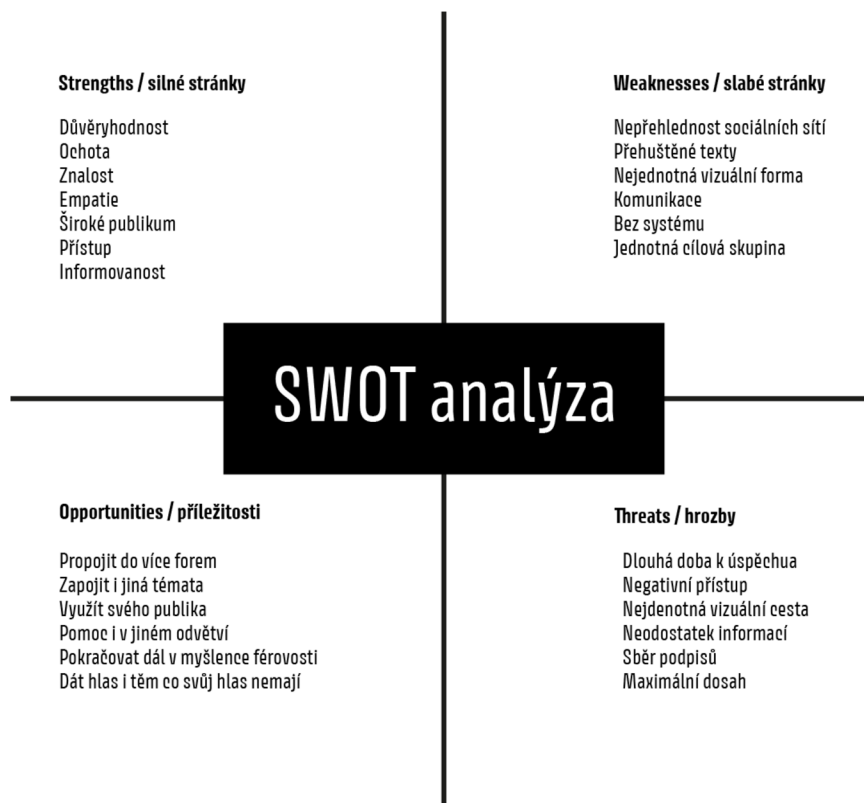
Strengths / silné stránky

Důvěryhodnost
Ochota
Znalost
Empatie
Široké publikum
Přístup
Informovanost

Weaknesses / slabé stránky

Nepřehlednost sociálních sítí
Přehuštěné texty
Nejednotná vizuální forma
Komunikace
Bez systému
Jednotná cílová skupina

SWOT analýza

Opportunities / příležitosti

Propojit do více forem
Zapojit i jiná témata
Využít svého publika
Pomoc i v jiném odvětví
Pokračovat dál v myšlence férovosti
Dát hlas i těm co svůj hlas nemají

Threats / hrozby

Dlouhá doba k úspěchua
Negativní přístup
Nejdenotná vizuální cesta
Neodostatek informací
Sběr podpisů
Maximální dosah